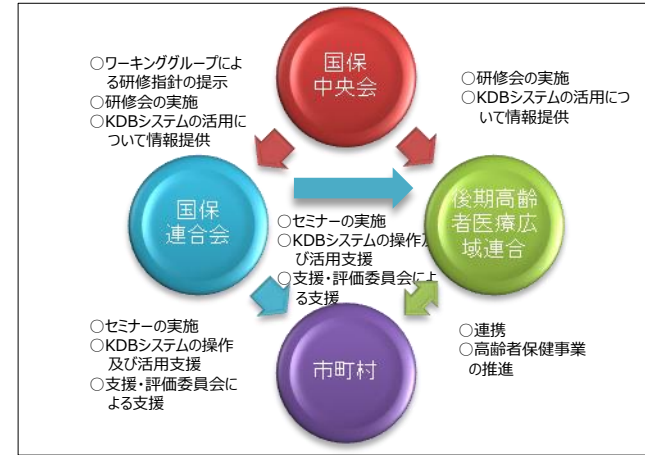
国保
中央会

○ワーキンググループによる研修指針の提示
○研修会の実施
○KDBシステムの活用について情報提供

○研修会の実施
○KDBシステムの活用について情報提供

国保
連合会

後期高齢者医療広域連合

○セミナーの実施
○KDBシステムの操作及び活用支援
○支援・評価委員会による支援

○セミナーの実施
○KDBシステムの操作及び活用支援
○支援・評価委員会による支援

市町村

○連携
○高齢者保健事業の推進